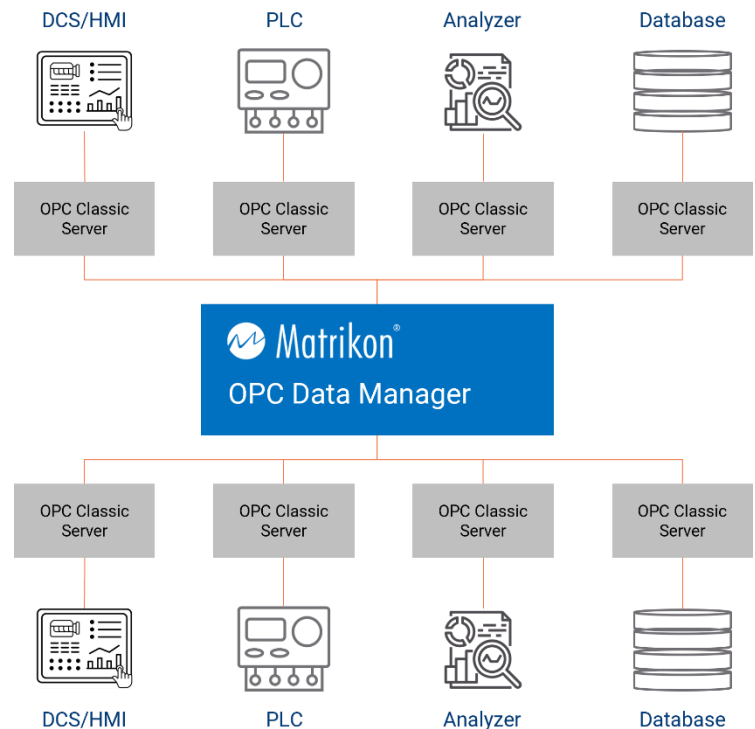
DCS/HMI

PLC

Analyzer

Database

OPC Classic Server

OPC Classic Server

OPC Classic Server

OPC Classic Server

Matrikon®

OPC Data Manager

OPC Classic Server

OPC Classic Server

OPC Classic Server

OPC Classic Server

DCS/HMI

PLC

Analyzer

Database